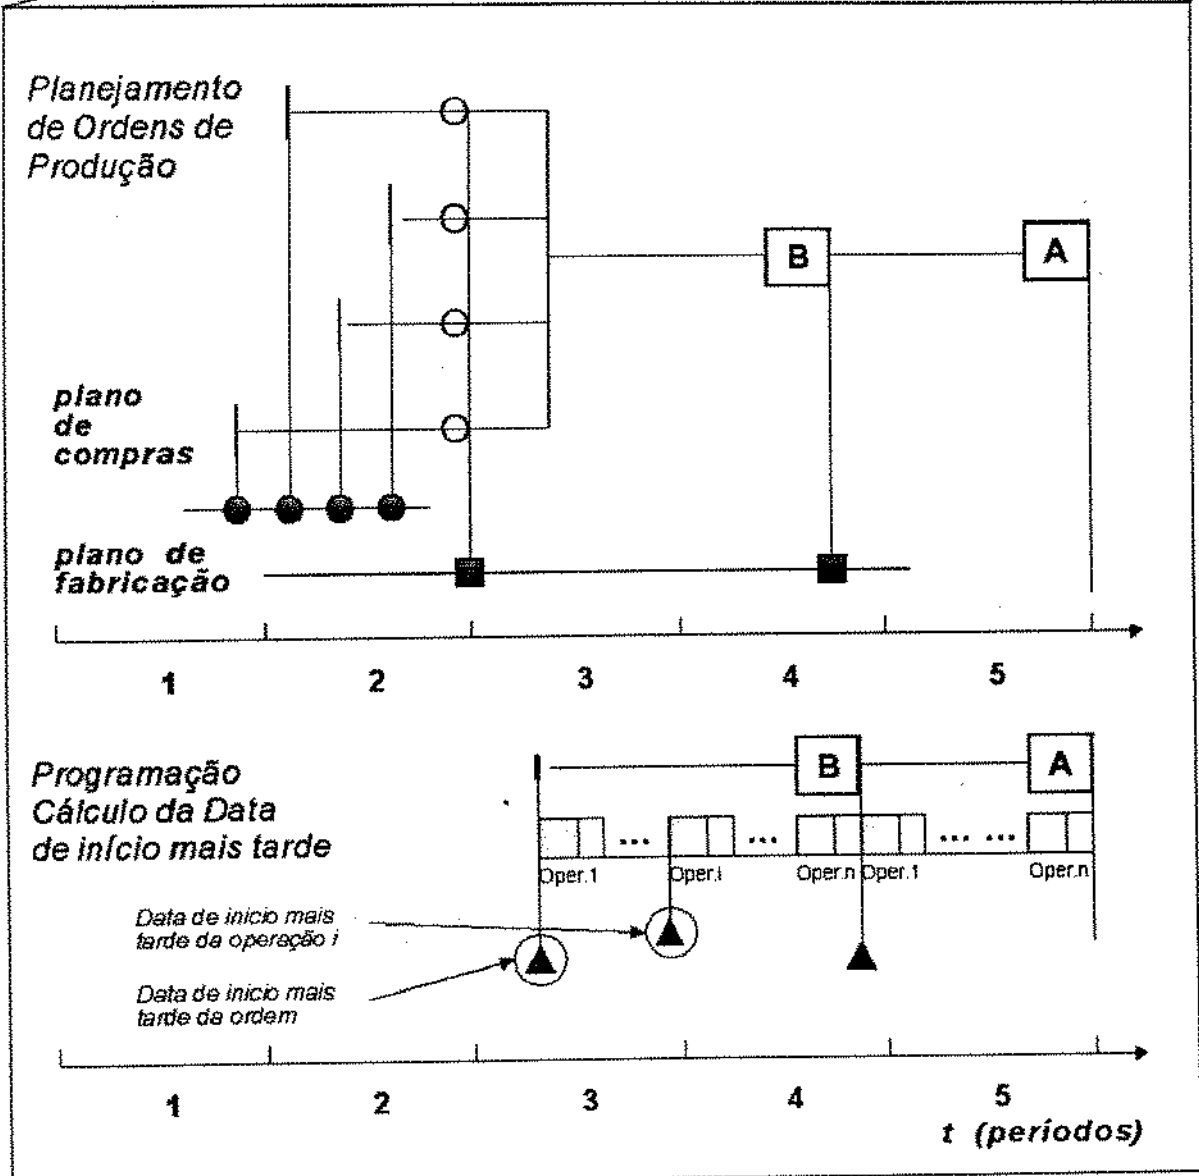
Planejamento de Ordens de Produção

B

A

plano de compras

plano de fabricação

1
2
3
4
5

Programação Cálculo da Data de início mais tarde

B

A

...
...
... ...

Oper.1
Oper.i
Oper.n
Oper.1
Oper.n

Data de inicio mais tarde da operação i

Data de inicio mais tarde da ordem

1
2
3
4
5
t (períodos)